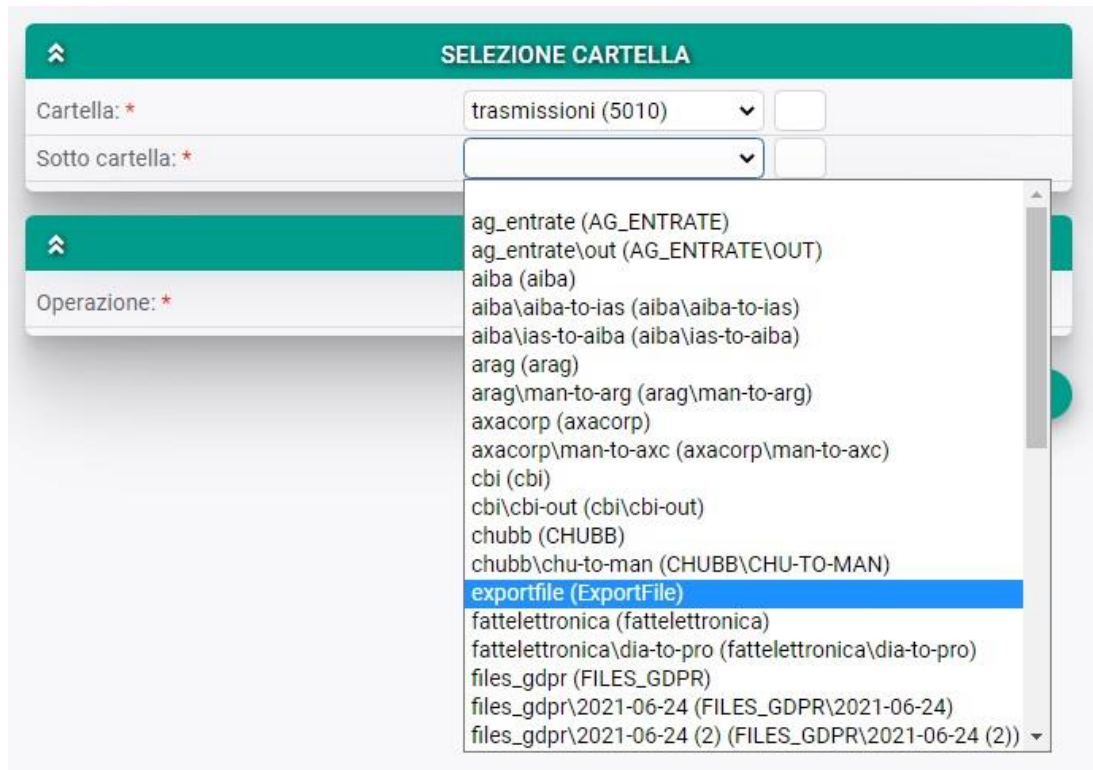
SELEZIONE CARTELLA

Cartella: *
trasmissioni (5010)

Sotto cartella: *

Operazione: *

ag_entrate (AG_ENTRATE)
ag_entrate\out (AG_ENTRATE\OUT)
aiba (aiba)
aiba\aiba-to-ias (aiba\aiba-to-ias)
aiba\ias-to-aiba (aiba\ias-to-aiba)
arag (arag)
arag\man-to-arg (arag\man-to-arg)
axacorp (axacorp)
axacorp\man-to-axc (axacorp\man-to-axc)
cbi (cbi)
cbi\cbi-out (cbi\cbi-out)
chubb (CHUBB)
chubb\chu-to-man (CHUBB\CHU-TO-MAN)
exportfile (ExportFile)
fattelettronica (fattelettronica)
fattelettronica\dia-to-pro (fattelettronica\dia-to-pro)
files_gdpr (FILES_GDPR)
files_gdpr\2021-06-24 (FILES_GDPR\2021-06-24)
files_gdpr\2021-06-24 (2) (FILES_GDPR\2021-06-24 (2))